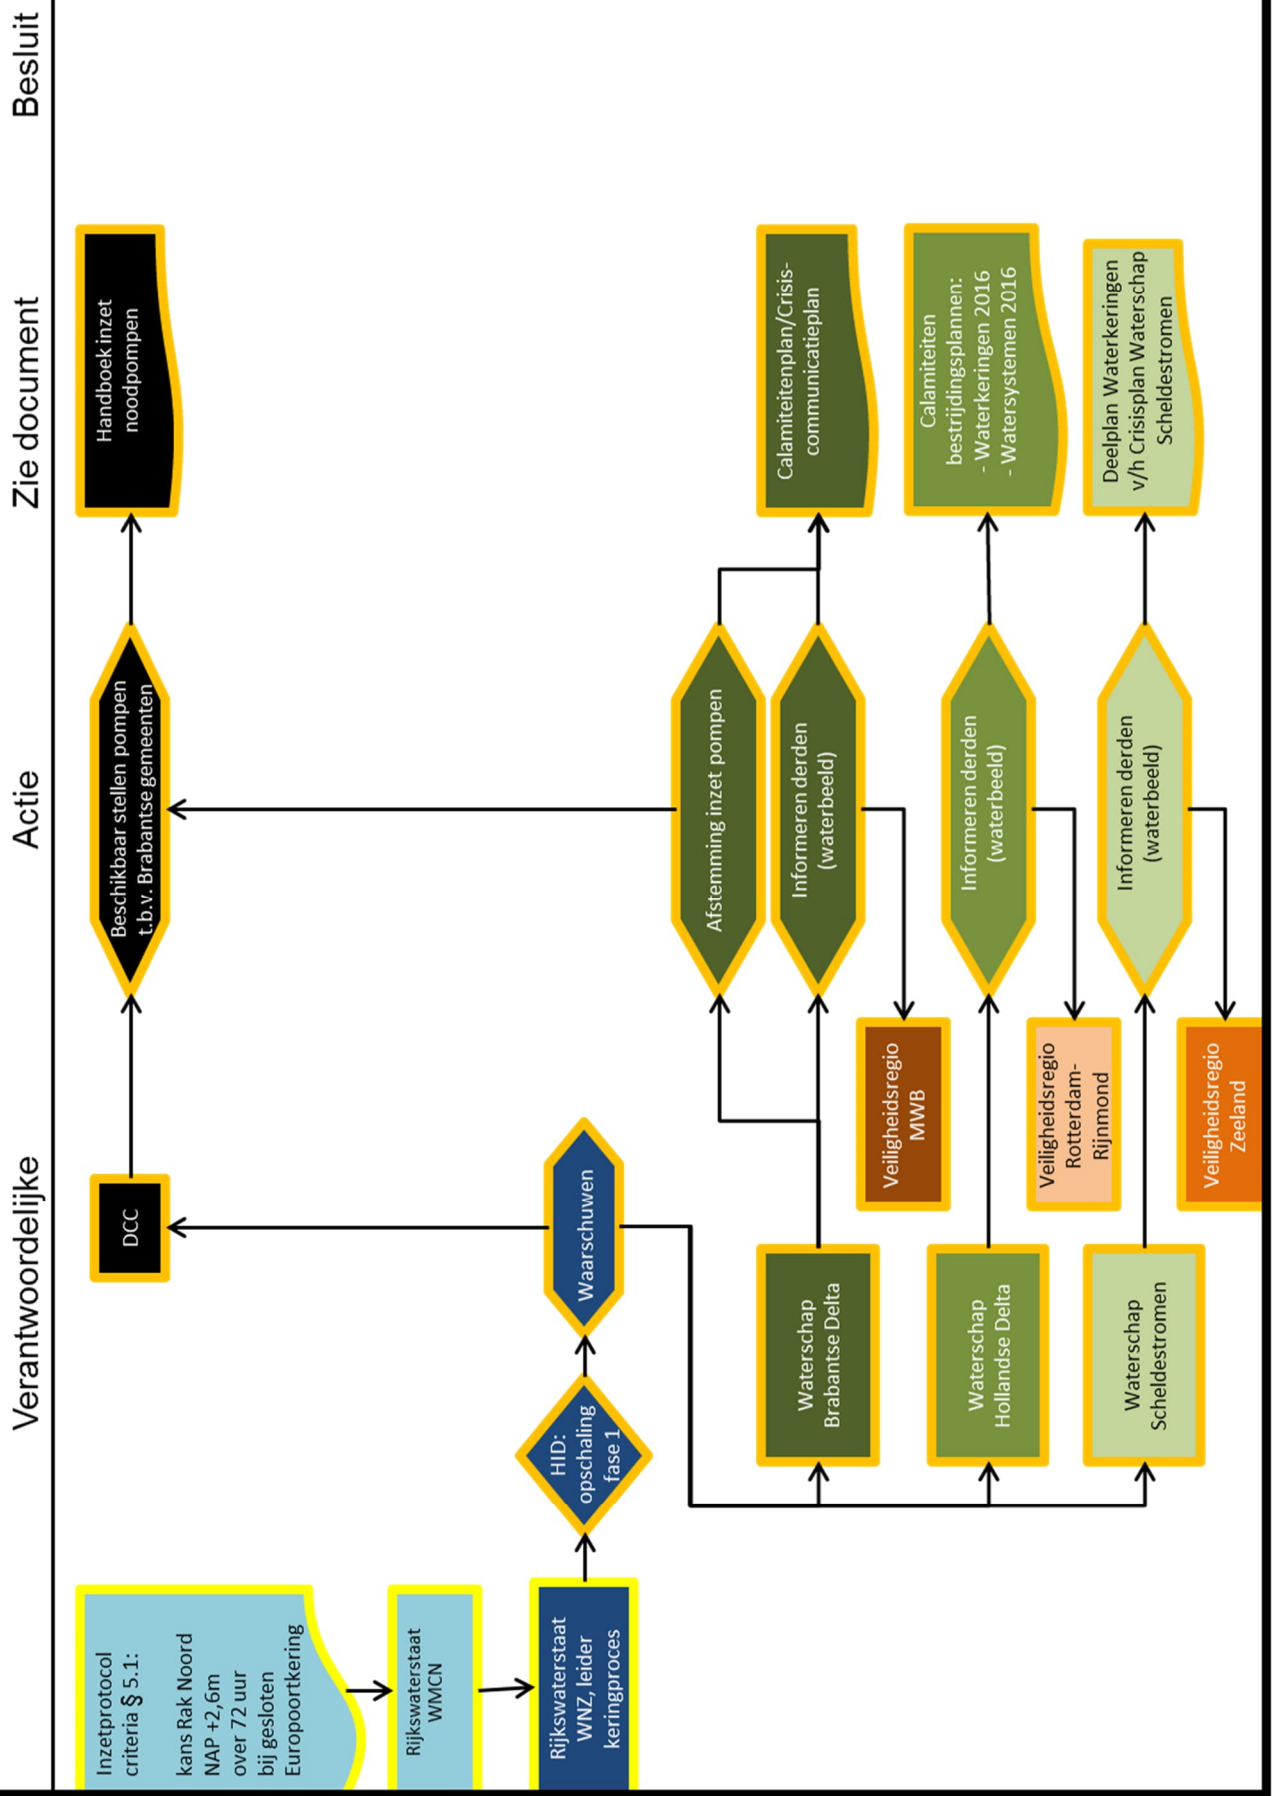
Verantwoordelijke

Actie

Zie document

Besluit

Inzetprotocol criteria § 5.1:

kans Rak Noord NAP +2,6m over 72 uur bij gesloten Europoortkering

Rijkswaterstaat WMCN

Rijkswaterstaat WNZ, leider keringproces

HID: opschaling fase 1

Waarschuwen

DCC

Beschikbaar stellen pompen t.b.v. Brabantse gemeenten

Handboek inzet noodpompen

Waterschap Brabantse Delta

Waterschap Hollandse Delta

Waterschap Scheldestromen

Veiligheidsregio MWB

Veiligheidsregio Rotterdam-Rijnmond

Veiligheidsregio Zeeland

Afstemming inzet pompen

Informeren derden (waterbeeld)

Informeren derden (waterbeeld)

Informeren derden (waterbeeld)

Calamiteitenplan/Crisis-communicatieplan

Calamiteiten bestrijdingsplannen:
- Waterkeringen 2016
- Watersystemen 2016

Deelplan Waterkeringen v/h Crisisplan Waterschap Scheldestromen